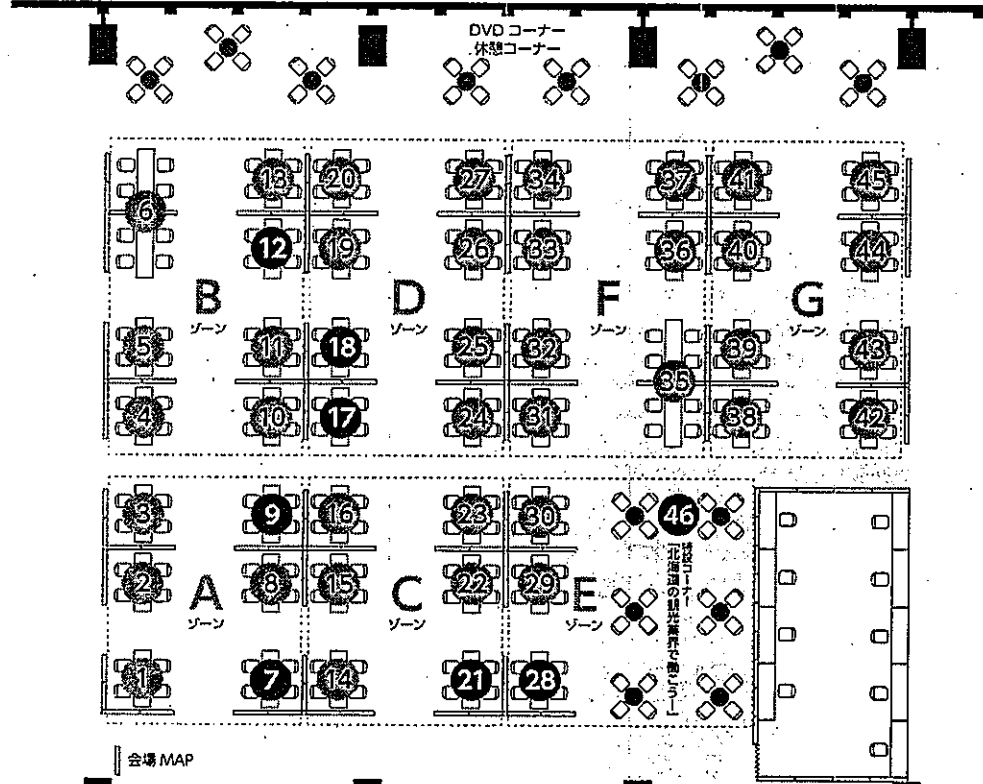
DVD コーナー
休憩コーナー

6
13 20 27 34 37 41 45
12 19 26 33 36 40 44
B
ゾーン
D
ゾーン
F
ゾーン
G
ゾーン
5 11 18 25 32 35 39 43
4 10 17 24 31 38 42

3 9 16 23 30 46
2 8 15 22 29
A
ゾーン
C
ゾーン
E
ゾーン
特設コーナー
「北海道の観光業界で働こう!」
1 7 14 21 28

会場 MAP